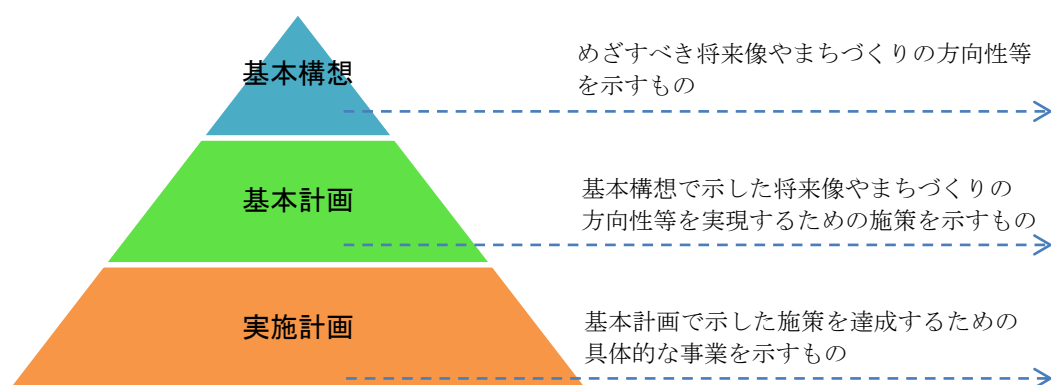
基本構想

めざすべき将来像やまちづくりの方向性等を示すもの

基本計画

基本構想で示した将来像やまちづくりの方向性等を実現するための施策を示すもの

実施計画

基本計画で示した施策を達成するための具体的な事業を示すもの